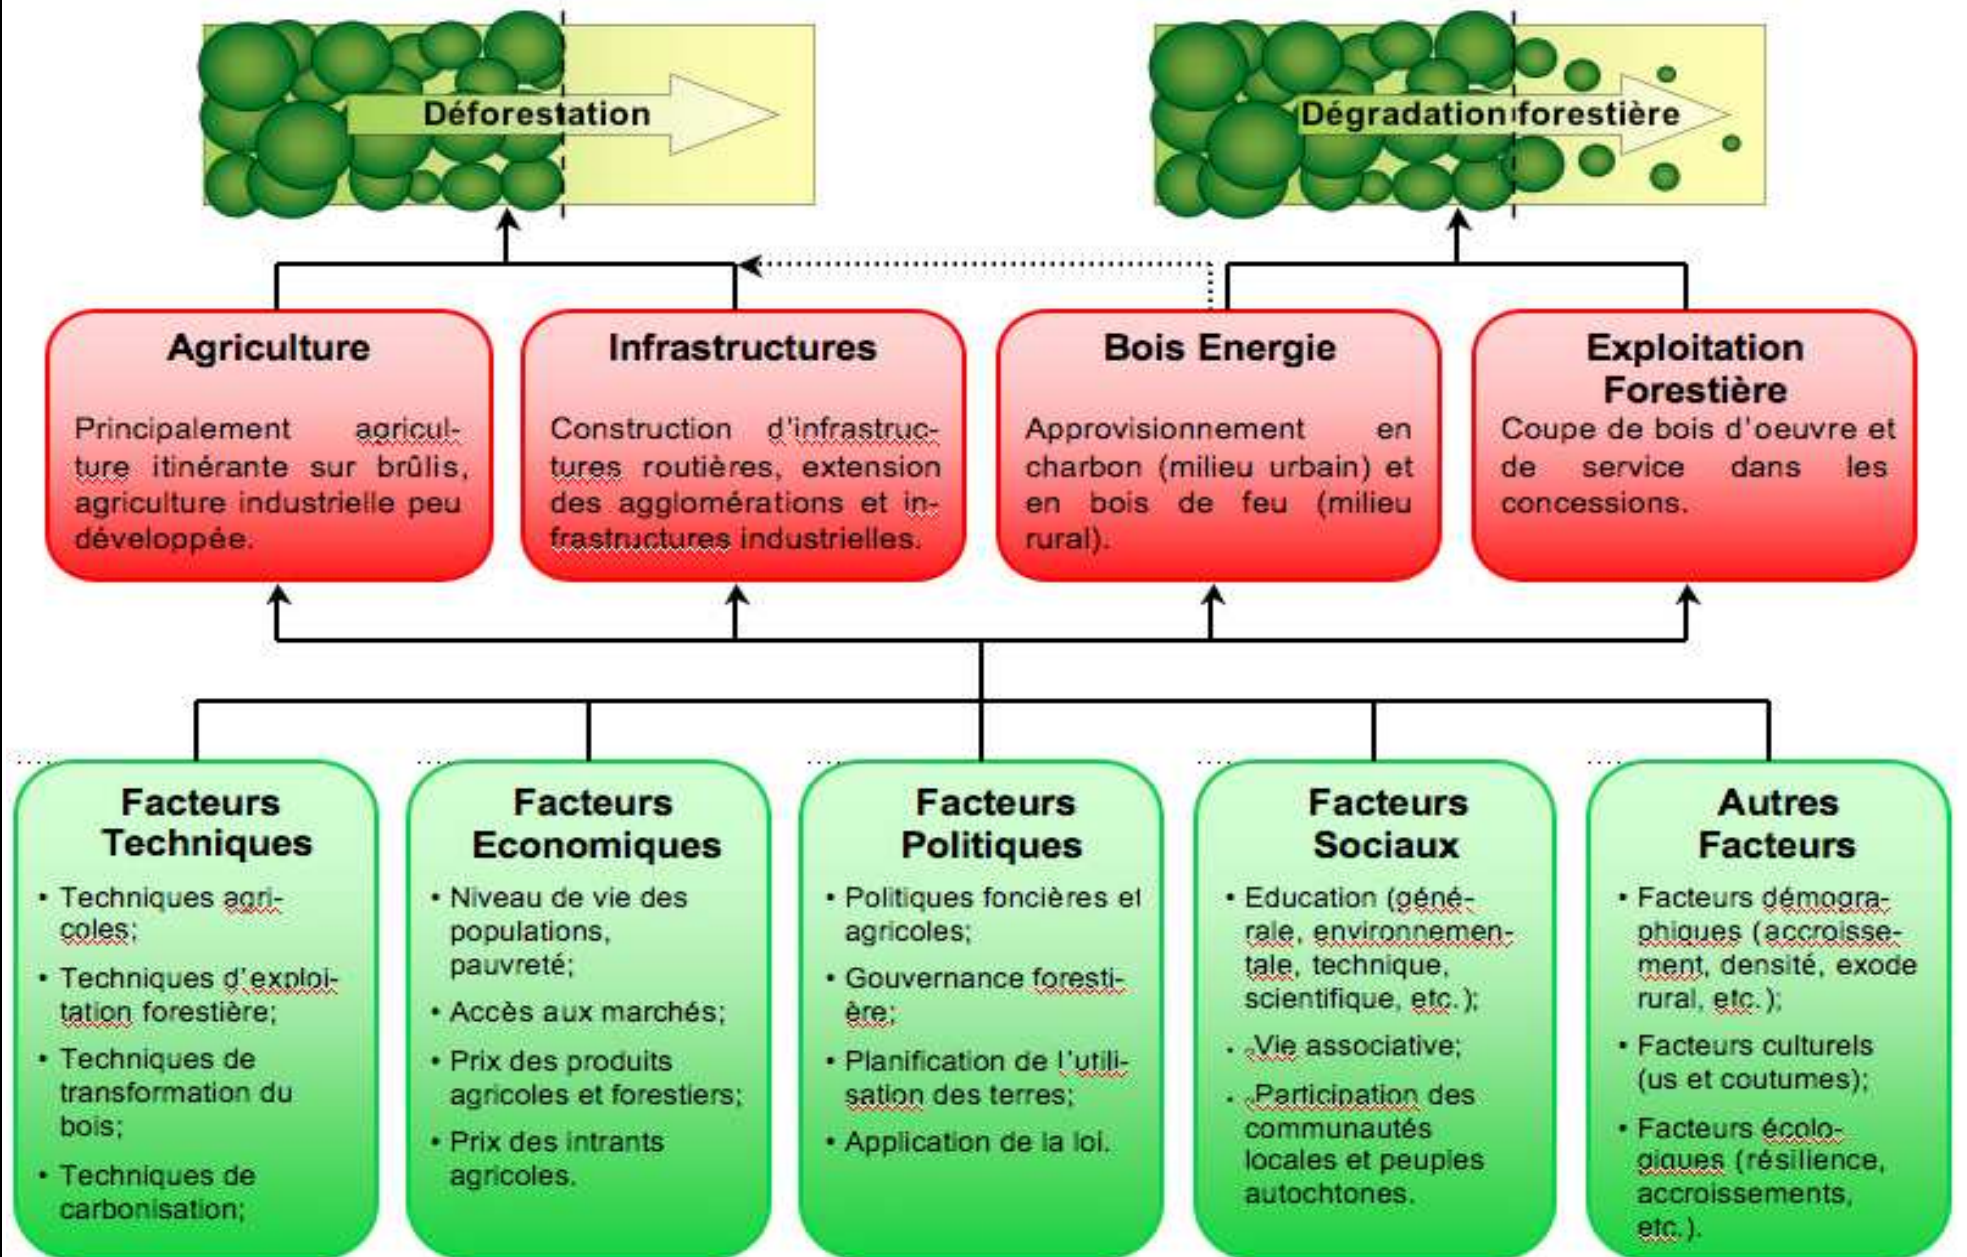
Déforestation

Dégradation forestière

Agriculture

Principalement agriculture itinérante sur brûlis, agriculture industrielle peu développée.

Infrastructures

Construction d'infrastructures routières, extension des agglomérations et infrastructures industrielles.

Bois Energie

Approvisionnement en charbon (milieu urbain) et en bois de feu (milieu rural).

Exploitation Forestière

Coupe de bois d'oeuvre et de service dans les concessions.

Facteurs Techniques

• Techniques agricoles;
• Techniques d'exploitation forestière;
• Techniques de transformation du bois;
• Techniques de carbonisation;

Facteurs Economiques

• Niveau de vie des populations, pauvreté;
• Accès aux marchés;
• Prix des produits agricoles et forestiers;
• Prix des intrants agricoles.

Facteurs Politiques

• Politiques foncières et agricoles;
• Gouvernance forestière;
• Planification de l'utilisation des terres;
• Application de la loi.

Facteurs Sociaux

• Education (générale, environnementale, technique, scientifique, etc.);
• Vie associative;
• Participation des communautés locales et peuples autochtones.

Autres Facteurs

• Facteurs démographiques (accroissement, densité, exode rural, etc.);
• Facteurs culturels (us et coutumes);
• Facteurs écologiques (résilience, accroissements, etc.).